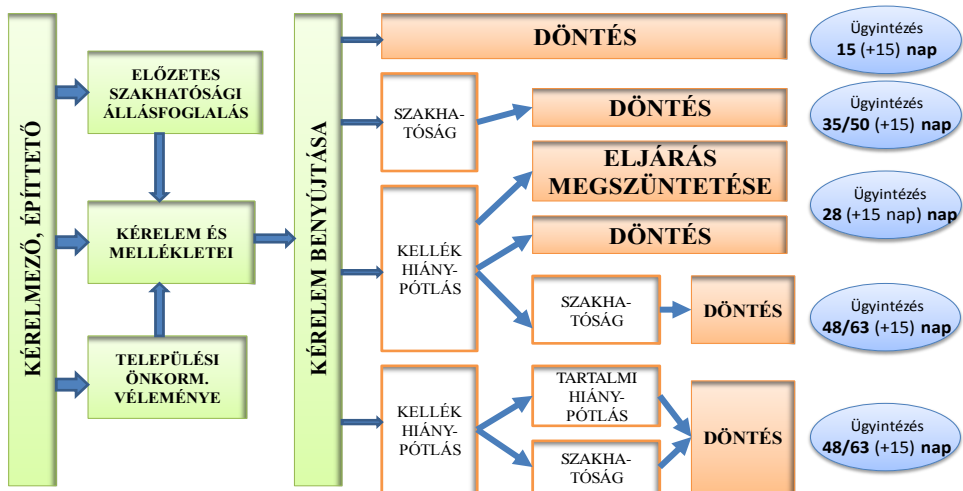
KÉRELMEZŐ, ÉPÍTTETŐ

ELŐZETES SZAKHATÓSÁGI ÁLLÁSFOGLALÁS

KÉRELEM ÉS MELLÉKLETEI

TELEPÜLÉSI ÖNKORM. VÉLEMÉNYE

KÉRELEM BENYÚJTÁSA

DÖNTÉS

Ügyintézés **15** (+15) **nap**

SZAKHATÓSÁG

DÖNTÉS

Ügyintézés **35/50** (+15) **nap**

KELLÉK HIÁNYPÓTLÁS

ELJÁRÁS MEGSZÜNTETÉSE

Ügyintézés **28** (+15 nap) **nap**

DÖNTÉS

SZAKHATÓSÁG

DÖNTÉS

Ügyintézés **48/63** (+15) **nap**

KELLÉK HIÁNYPÓTLÁS

TARTALMI HIÁNYPÓTLÁS

SZAKHATÓSÁG

DÖNTÉS

Ügyintézés **48/63** (+15) **nap**